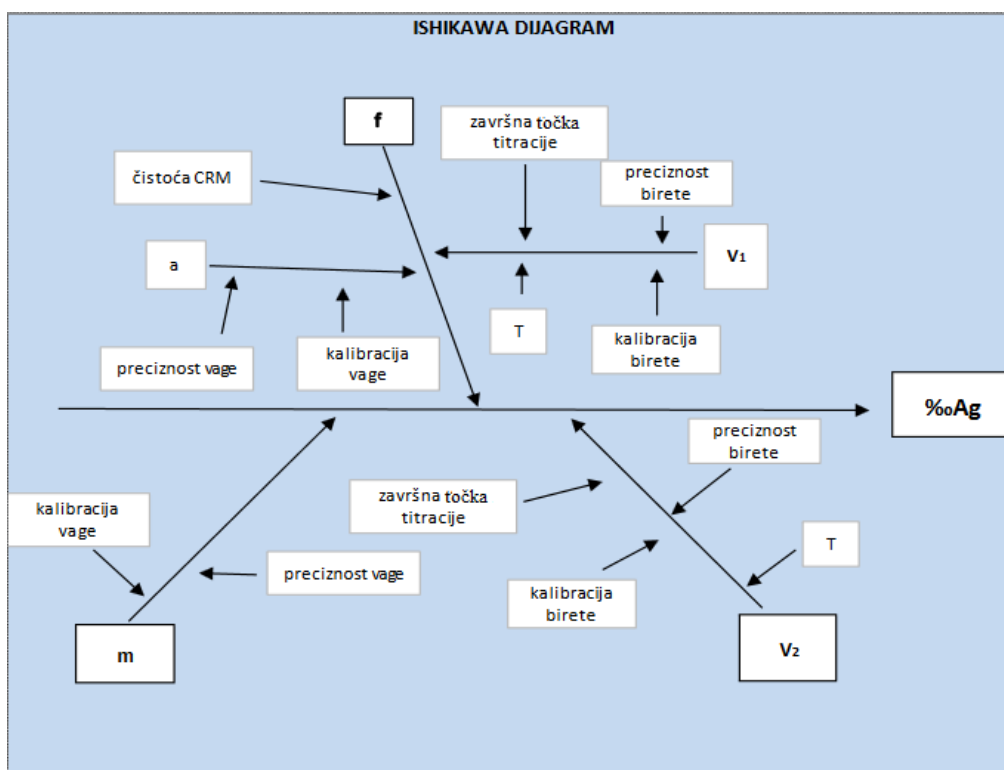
ISHIKAWA DIJAGRAM

f

završna točka titracije

čistoća CRM

preciznost birete

a

V₁

T

kalibracija birete

preciznost vage

kalibracija vage

‰Ag

preciznost birete

završna točka titracije

kalibracija vage

T

preciznost vage

kalibracija birete

m

V₂